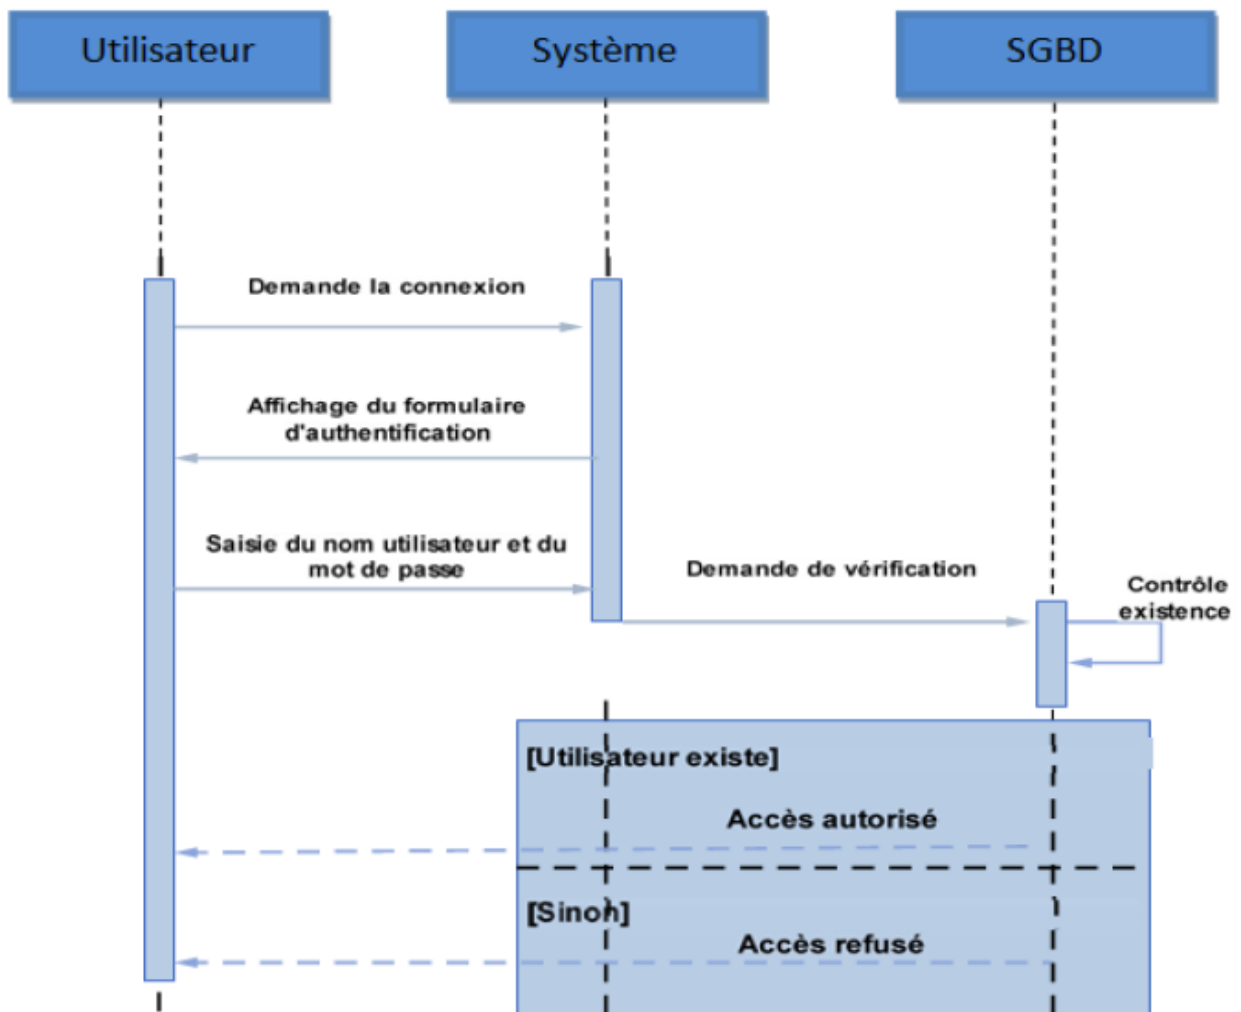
Utilisateur

Système

SGBD

Demande la connexion

Affichage du formulaire d'authentification

Saisie du nom utilisateur et du mot de passe

Demande de vérification

Contrôle existence

[Utilisateur existe]

Accès autorisé

[Sinon]

Accès refusé